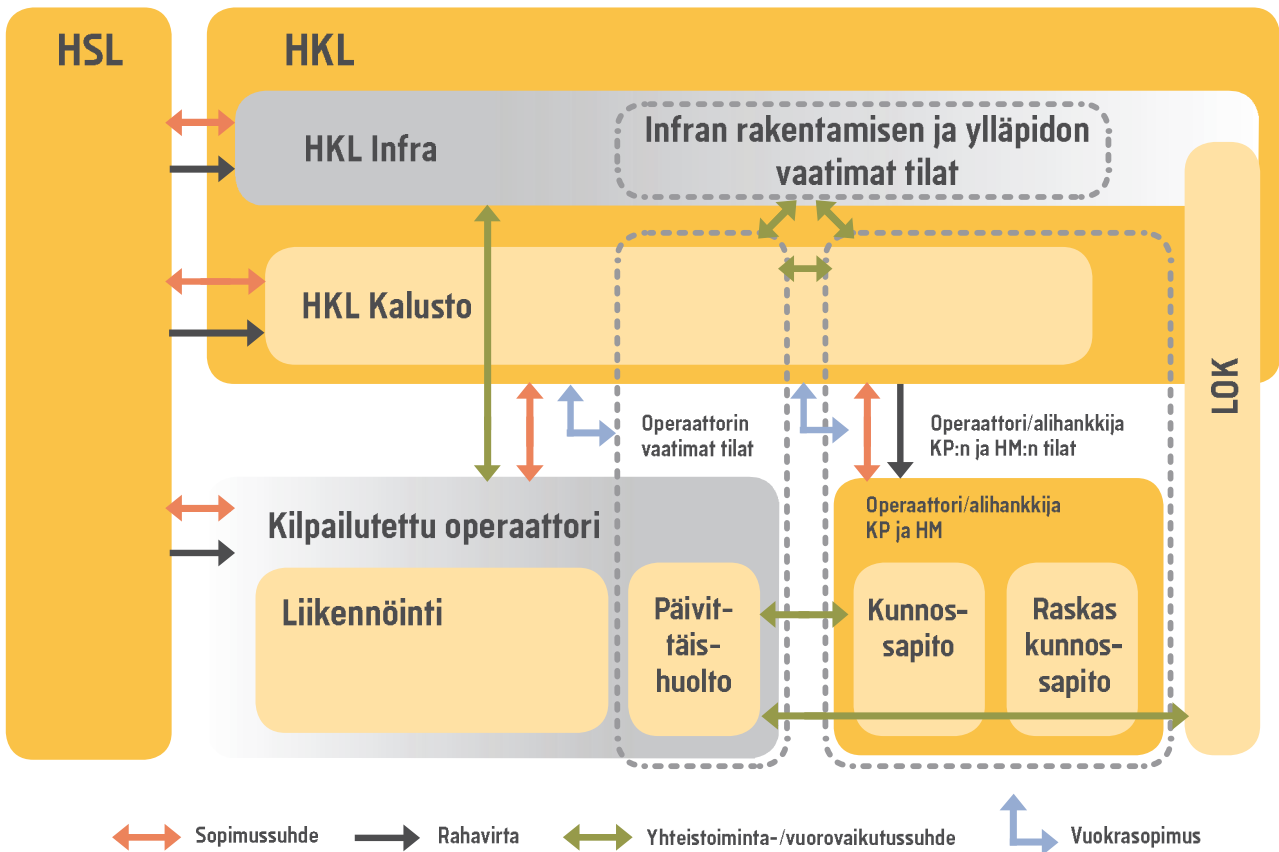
HSL

HKL

HKL Infra

Infran rakentamisen ja ylläpidon vaatimat tilat

HKL Kalusto

LOK

Operaattorin vaatimat tilat

Operaattori/alihankkija KP:n ja HM:n tilat

Kilpailutettu operaattori

Liikennöinti

Päivittäishuolto

Operaattori/alihankkija KP ja HM

Kunnossapito

Raskas kunnossapito

Sopimussuhde

Rahavirta

Yhteistoiminta-/vuorovaikutussuhde

Vuokrasopimus